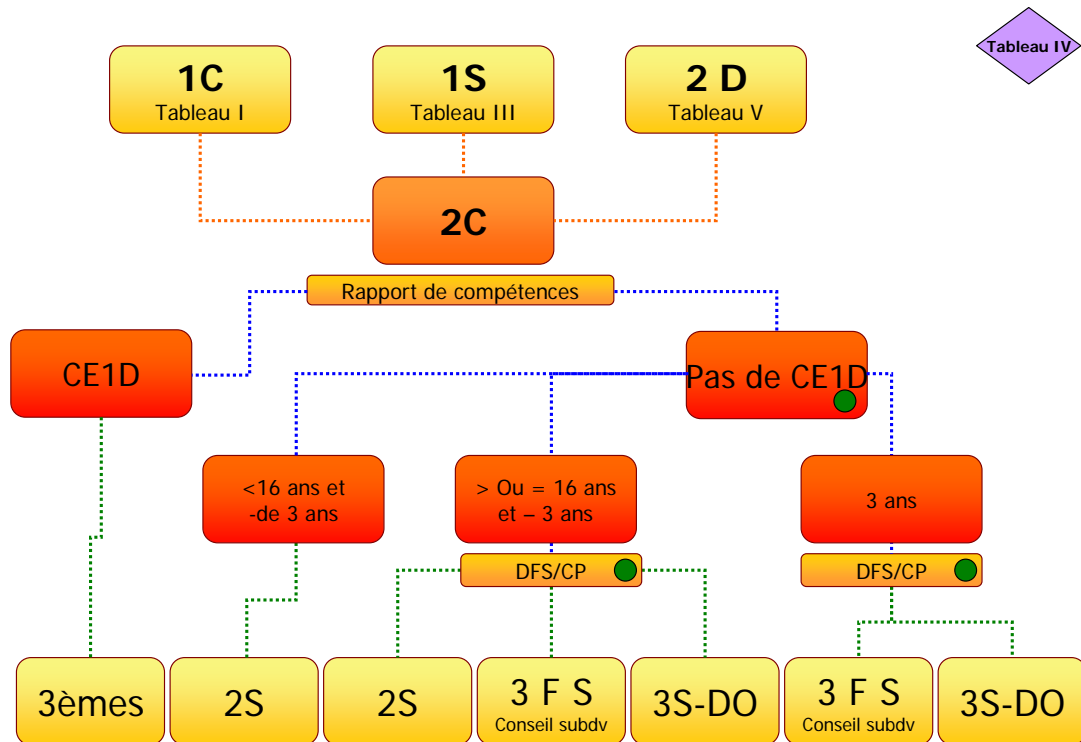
Tableau IV

1C
Tableau I

1S
Tableau III

2 D
Tableau V

2C

Rapport de compétences

CE1D

Pas de CE1D

<16 ans et -de 3 ans

> Ou = 16 ans et – 3 ans

3 ans

DFS/CP

DFS/CP

3èmes

2S

2S

3 F S
Conseil subdv

3S-DO

3 F S
Conseil subdv

3S-DO